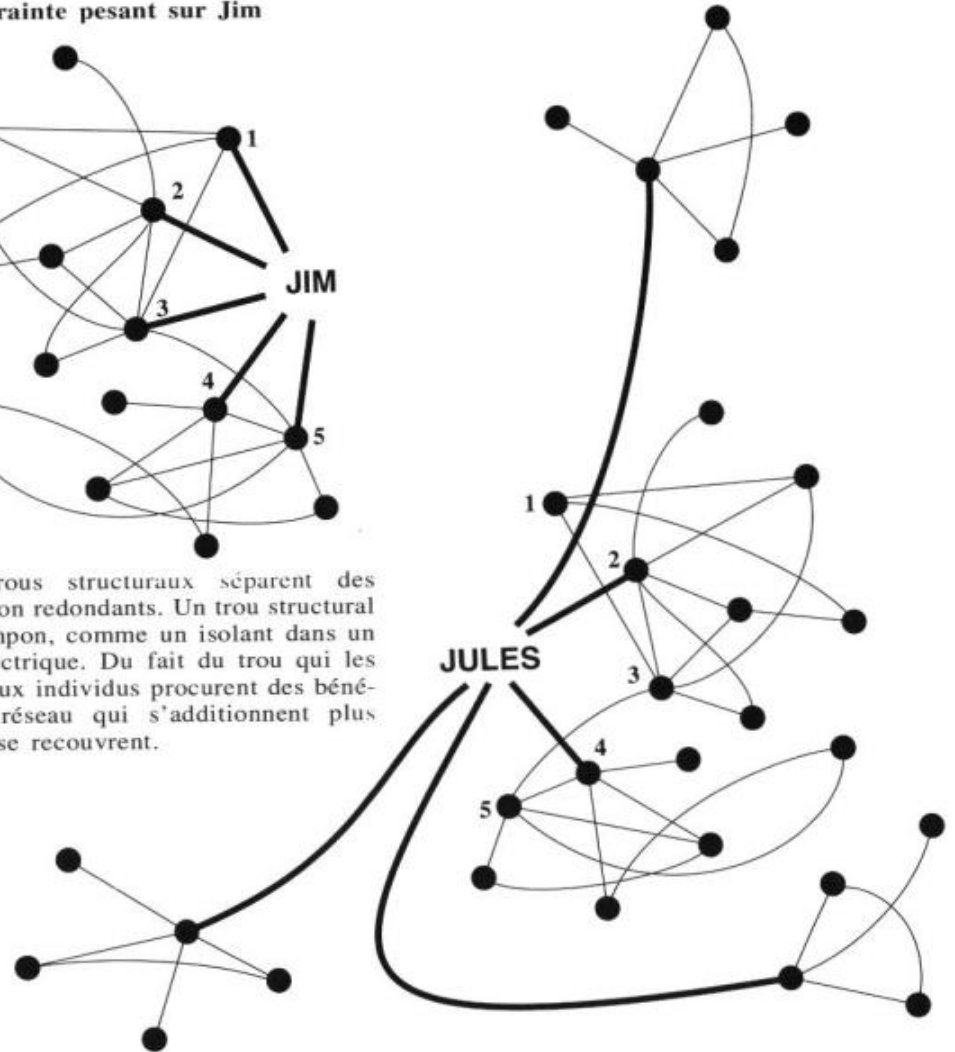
rainte pesant sur Jim

1
2
JIM
3
4
5

rous structuraux séparent des on redondants. Un trou structural pon, comme un isolant dans un ctrique. Du fait du trou qui les ux individus procurent des bénéréseau qui s'additionnent plus se recouvrent.

1
2
JULES
3
4
5